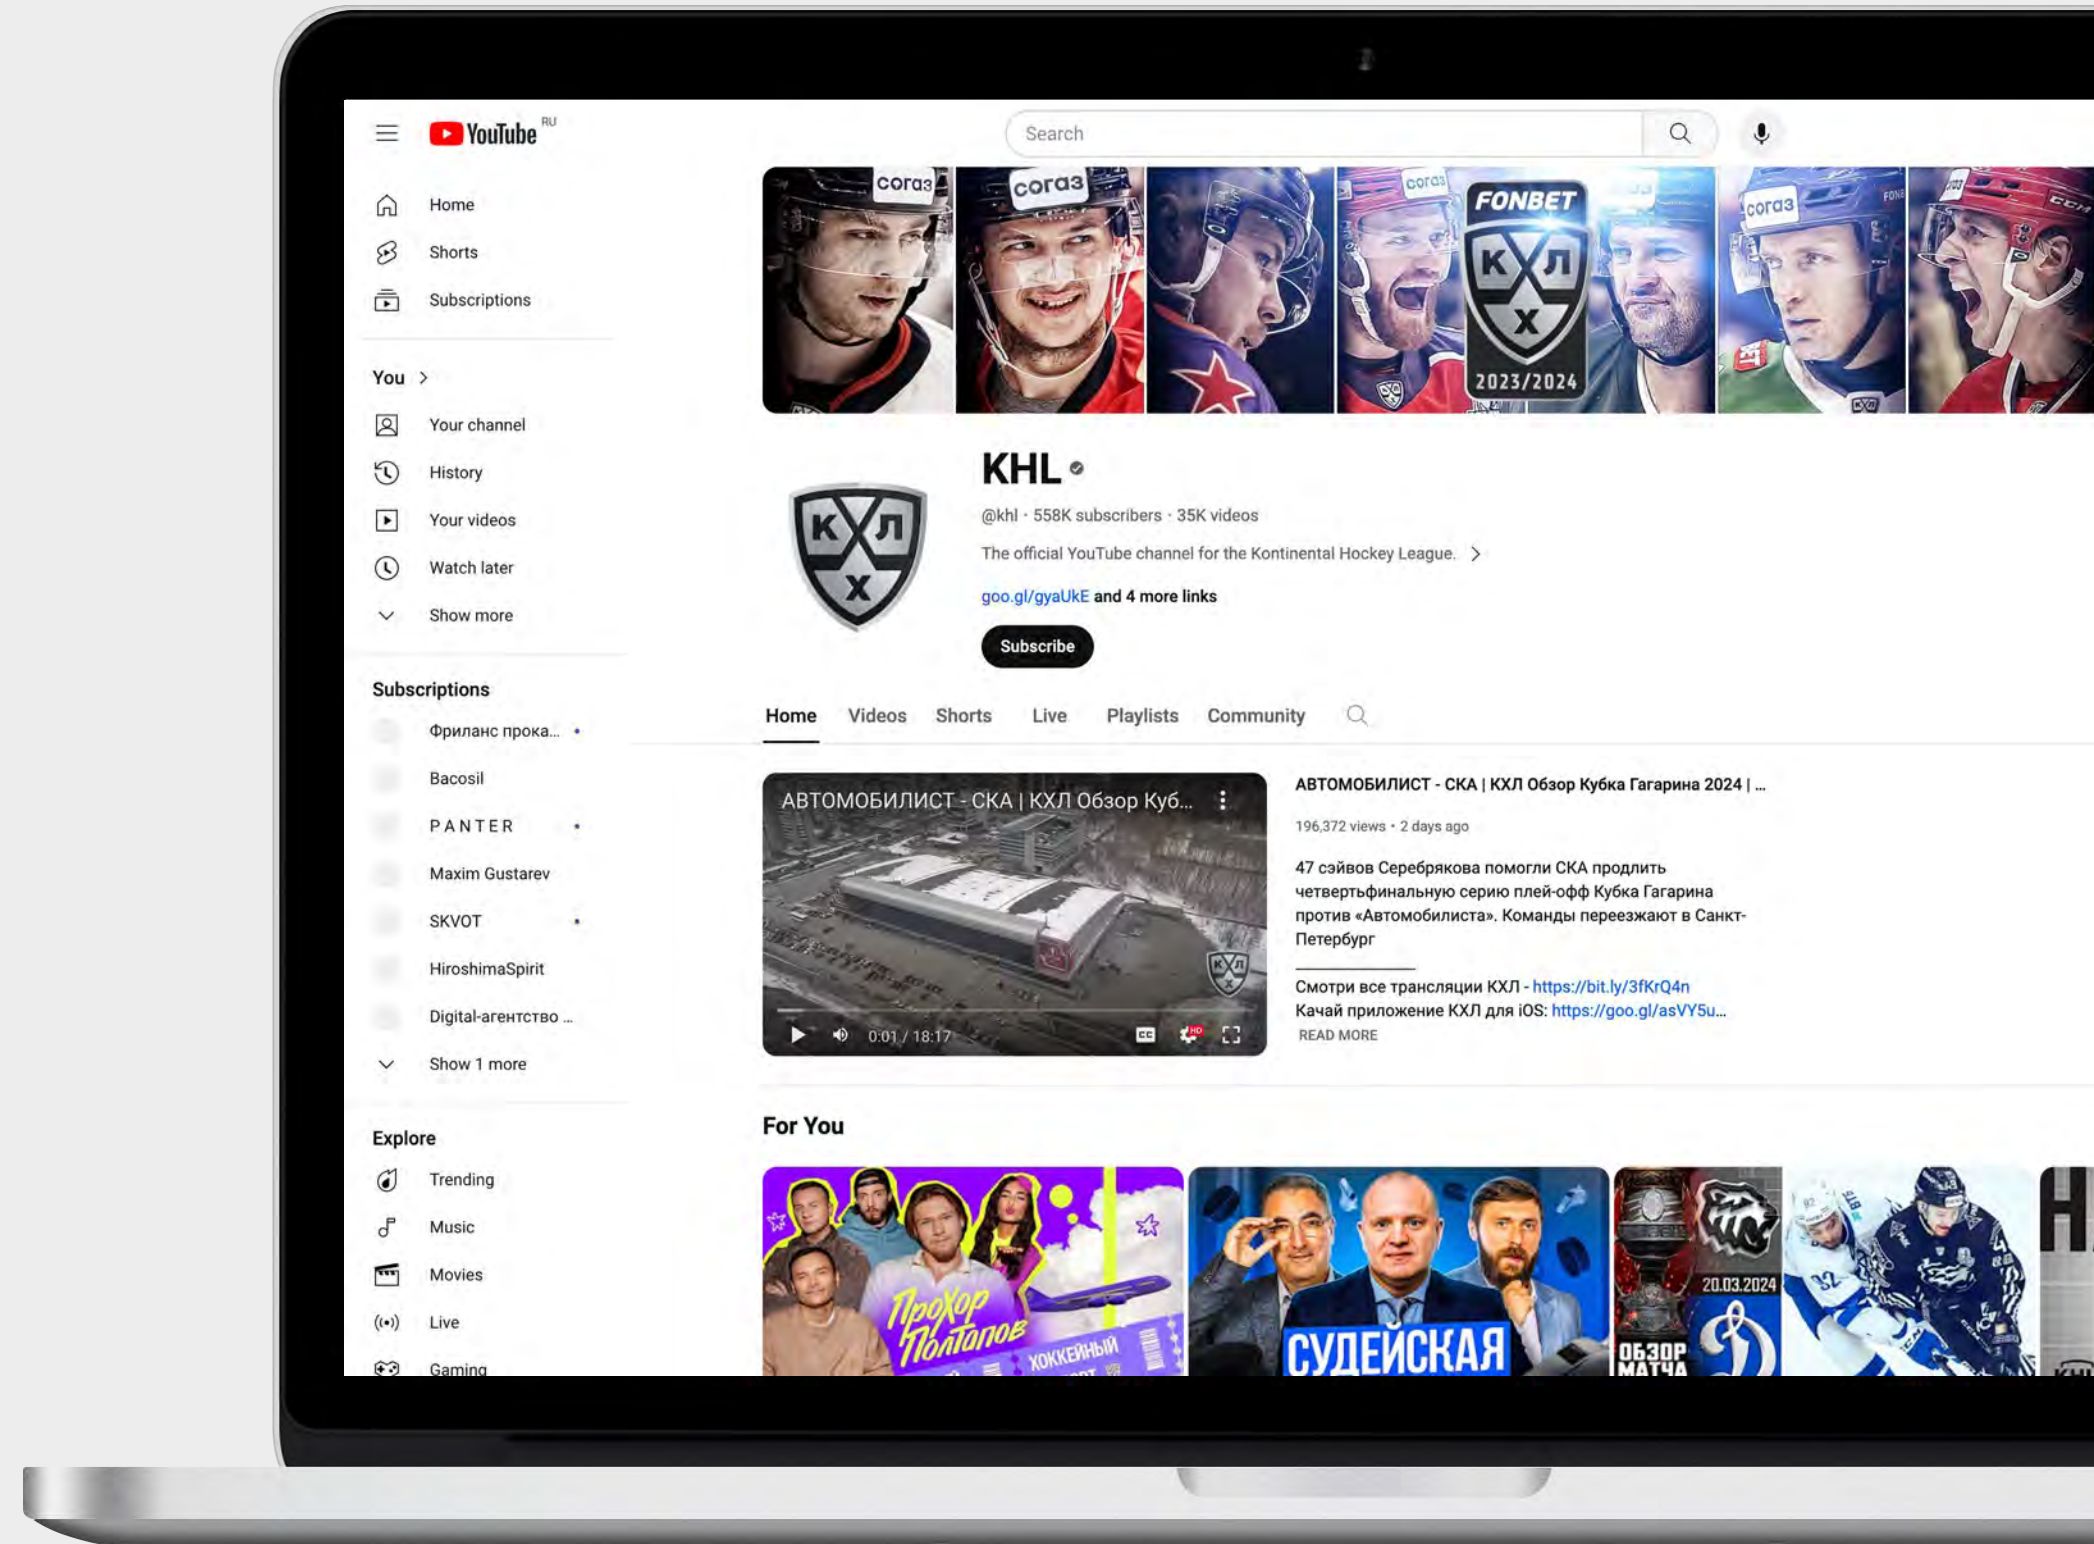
YouTube RU

Search

Home
Shorts
Subscriptions

You >
Your channel
History
Your videos
Watch later
Show more

Subscriptions
Фриланс прока...
Bacosil
PANTER
Maxim Gustarev
SKVOT
HiroshimaSpirit
Digital-агентство ...
Show 1 more

Explore
Trending
Music
Movies
Live
Gaming

coras coras coras FONBET КХЛ 2023/2024 coras

KHL
@khl · 558K subscribers · 35K videos
The official YouTube channel for the Kontinental Hockey League. >
goo.gl/gyaUkE and 4 more links
Subscribe

Home Videos Shorts Live Playlists Community

АВТОМОБИЛИСТ - СКА | КХЛ Обзор Куб...
0:01 / 18:17

АВТОМОБИЛИСТ - СКА | КХЛ Обзор Кубка Гагарина 2024 | ...
196,372 views · 2 days ago
47 сэйвов Серебрякова помогли СКА продлить четвертьфинальную серию плей-офф Кубка Гагарина против «Автомобилиста». Команды переезжают в Санкт-Петербург

Смотри все трансляции КХЛ - https://bit.ly/3fKrQ4n
Качай приложение КХЛ для iOS: https://goo.gl/asVY5u...
READ MORE

For You

Прохор Полтапов ХОККЕЙНЫЙ
СУДЕЙСКАЯ
20.03.2024 ОБЗОР МАТЧА